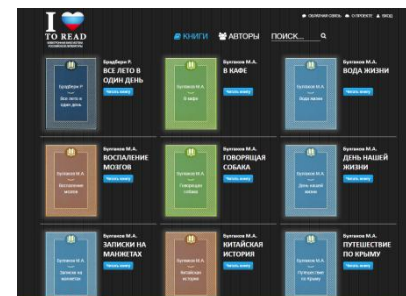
I TO READ

ОБРАТНАЯ СВЯЗЬ О ПРОЕКТЕ ВХОД

КНИГИ АВТОРЫ ПОИСК...

Брэдбери Р.
ВСЕ ЛЕТО В ОДИН ДЕНЬ
Читать книгу
Брэдбери Р.
Все лето в один день

Булгаков М.А.
В КАФЕ
Читать книгу
Булгаков М.А.
В кафе

Булгаков М.А.
ВОДА ЖИЗНИ
Читать книгу
Булгаков М.А.
Вода жизни

Булгаков М.А.
ВОСПАЛЕНИЕ МОЗГОВ
Читать книгу
Булгаков М.А.
Воспаление мозгов

Булгаков М.А.
ГОВОРЯЩАЯ СОБАКА
Читать книгу
Булгаков М.А.
Говорящая собака

Булгаков М.А.
ДЕНЬ НАШЕЙ ЖИЗНИ
Читать книгу
Булгаков М.А.
День нашей жизни

Булгаков М.А.
ЗАПИСКИ НА МАНЖЕТАХ
Читать книгу
Булгаков М.А.
Записки на манжетах

Булгаков М.А.
КИТАЙСКАЯ ИСТОРИЯ
Читать книгу
Булгаков М.А.
Китайская история

Булгаков М.А.
ПУТЕШЕСТВИЕ ПО КРЫМУ
Читать книгу
Булгаков М.А.
Путешествие по Крыму